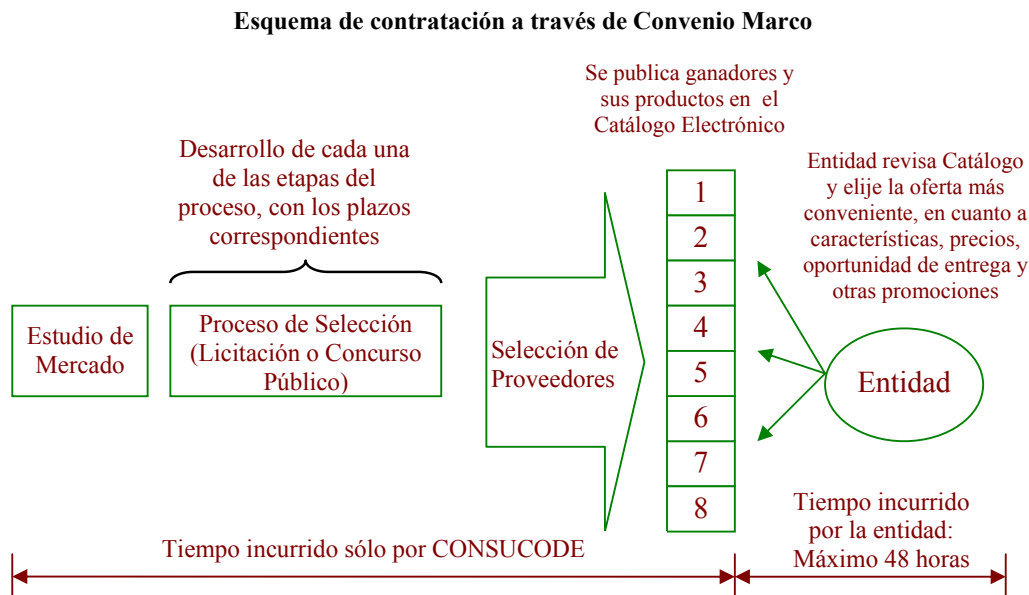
Esquema de contratación a través de Convenio Marco

Estudio de Mercado

Desarrollo de cada una de las etapas del proceso, con los plazos correspondientes

Proceso de Selección (Licitación o Concurso Público)

Selección de Proveedores

Se publica ganadores y sus productos en el Catálogo Electrónico

1
2
3
4
5
6
7
8

Entidad revisa Catálogo y elije la oferta más conveniente, en cuanto a características, precios, oportunidad de entrega y otras promociones

Entidad

Tiempo incurrido sólo por CONSUCODE

Tiempo incurrido por la entidad: Máximo 48 horas